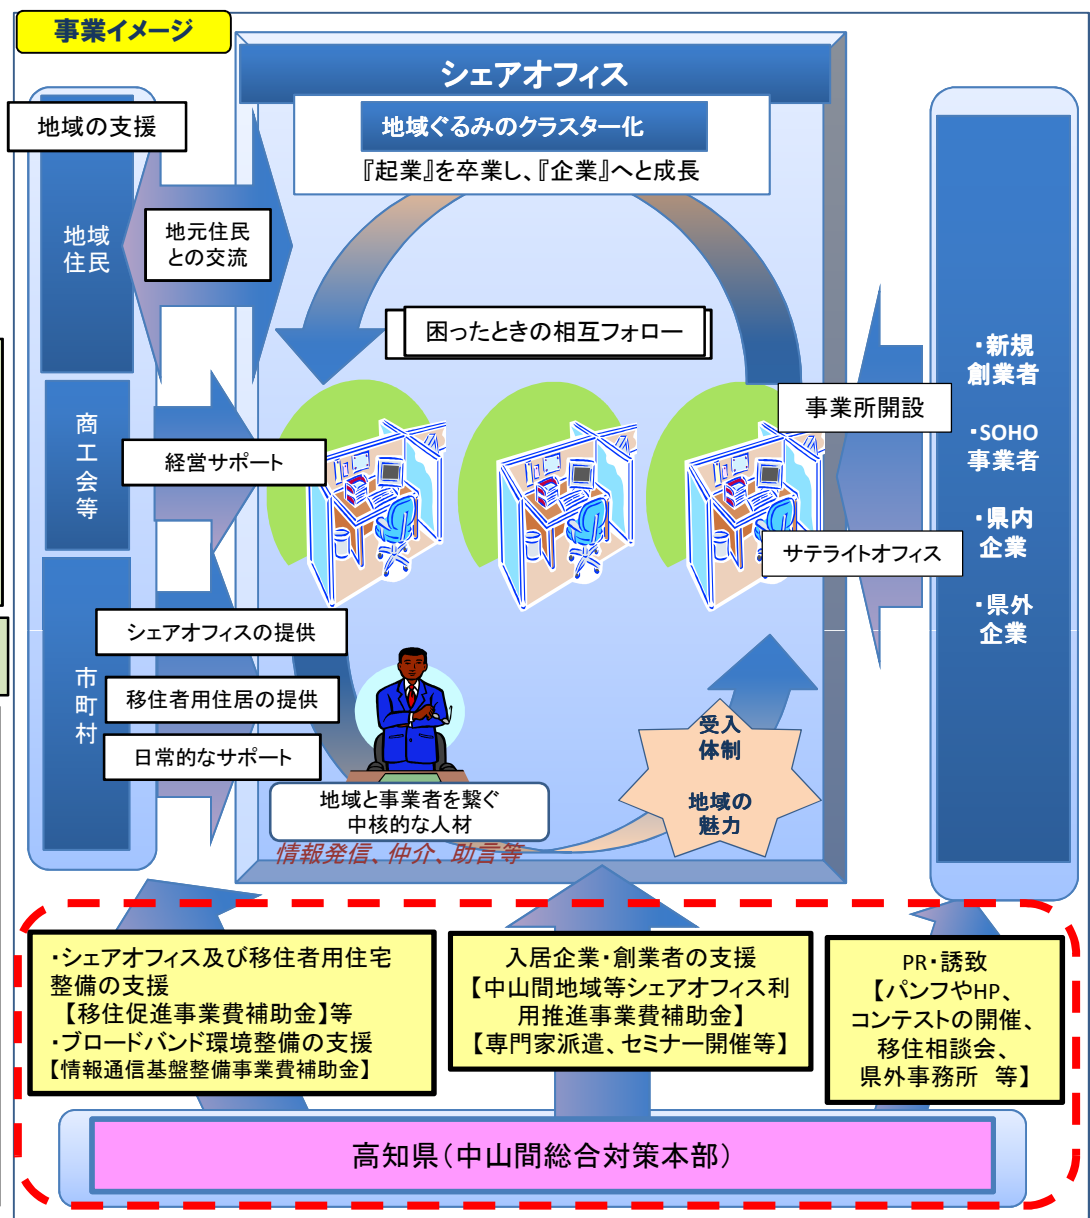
事業イメージ

シェアオフィス

地域ぐるみのクラスター化

『起業』を卒業し、『企業』へと成長

地域の支援

地域住民

地元住民との交流

困ったときの相互フォロー

事業所開設

商工会等

経営サポート

サテライトオフィス

市町村

シェアオフィスの提供

移住者用住居の提供

日常的なサポート

地域と事業者を繋ぐ中核的な人材

情報発信、仲介、助言等

受入体制

地域の魅力

・新規創業者

・SOHO事業者

・県内企業

・県外企業

・シェアオフィス及び移住者用住宅整備の支援
【移住促進事業費補助金】等
・ブロードバンド環境整備の支援
【情報通信基盤整備事業費補助金】

入居企業・創業者の支援
【中山間地域等シェアオフィス利用推進事業費補助金】
【専門家派遣、セミナー開催等】

PR・誘致
【パンフやHP、コンテストの開催、移住相談会、県外事務所 等】

高知県（中山間総合対策本部）